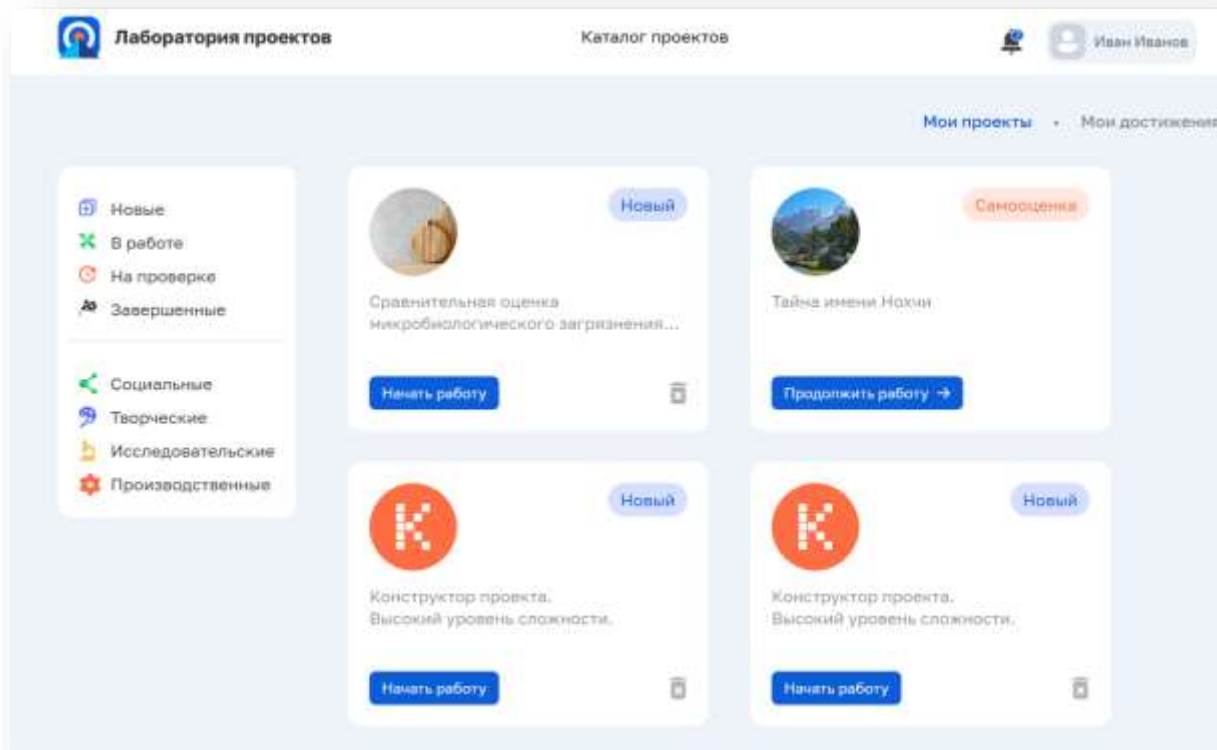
Лаборатория проектов

Каталог проектов

Иван Иванов

Мои проекты · Мои достижения

Новые
В работе
На проверке
Завершенные

Социальные
Творческие
Исследовательские
Производственные

Новый

Сравнительная оценка микробиологического загрязнения...

Начать работу

Самооценка

Тайна имени Нохчи

Продолжить работу →

Новый

Конструктор проекта. Высокий уровень сложности.

Начать работу

Новый

Конструктор проекта. Высокий уровень сложности.

Начать работу